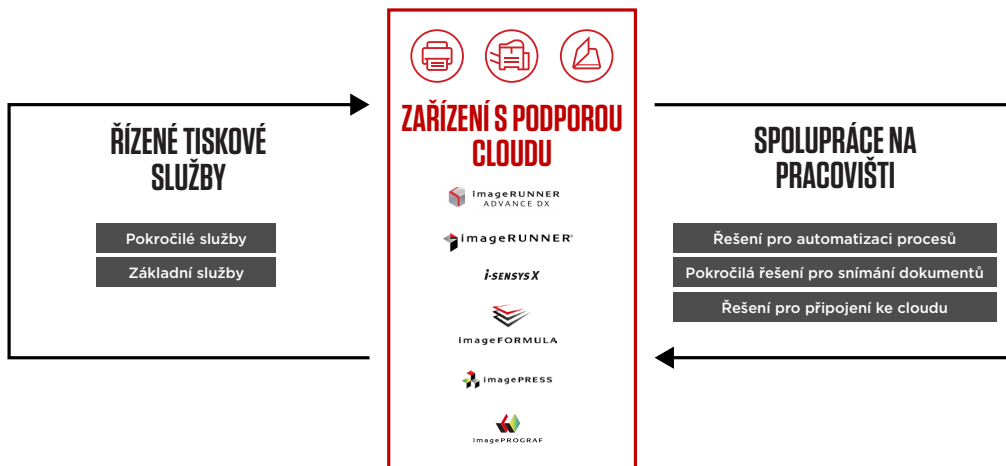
ŘÍZENÉ TISKOVÉ SLUŽBY

Pokročilé služby

Základní služby

ZAŘÍZENÍ S PODPOROU CLOUDU

imageRUNNER ADVANCE DX

imageRUNNER

i-SENSYS X

imageFORMULA

imagePRESS

imagePROGRAF

SPOLUPRÁCE NA PRACOVIŠTI

Řešení pro automatizaci procesů

Pokročilá řešení pro snímání dokumentů

Řešení pro připojení ke cloudu